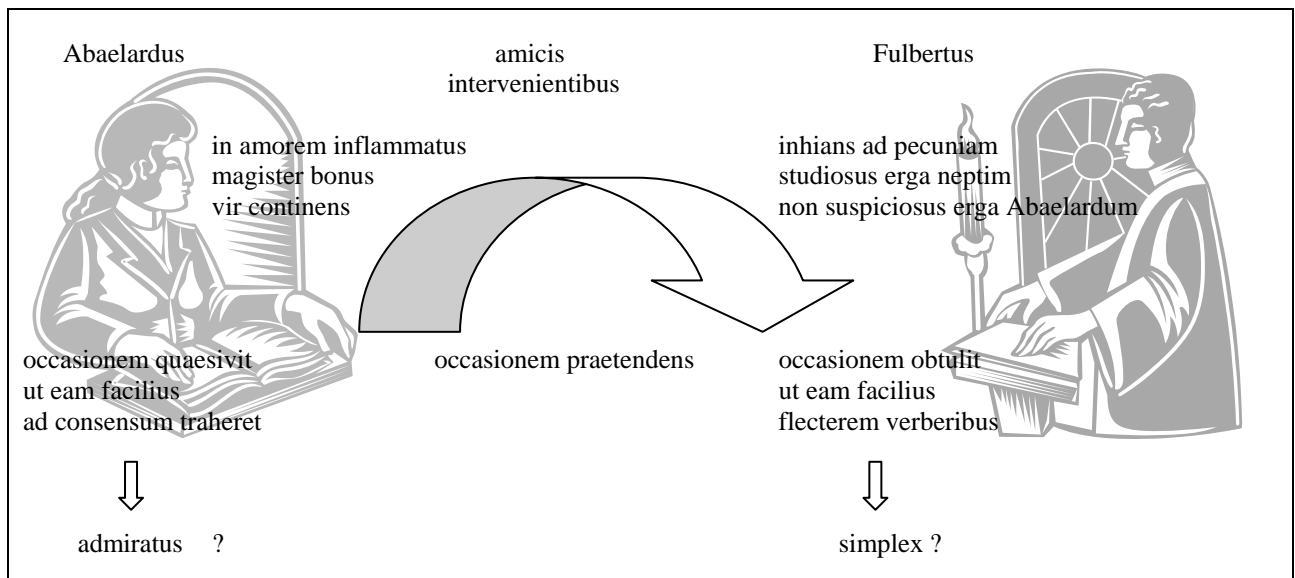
Abaelardus

amicis
intervenientibus

Fulbertus

in amorem inflammatus
magister bonus
vir continens

inhians ad pecuniam
studiosus erga neptim
non suspiciosus erga Abaelardum

occasionem quaesivit
ut eam facilius
ad consensum traheret

occasionem praetendens

occasionem obtulit
ut eam facilius
flecterem verberibus

admiratus ?

simplex ?